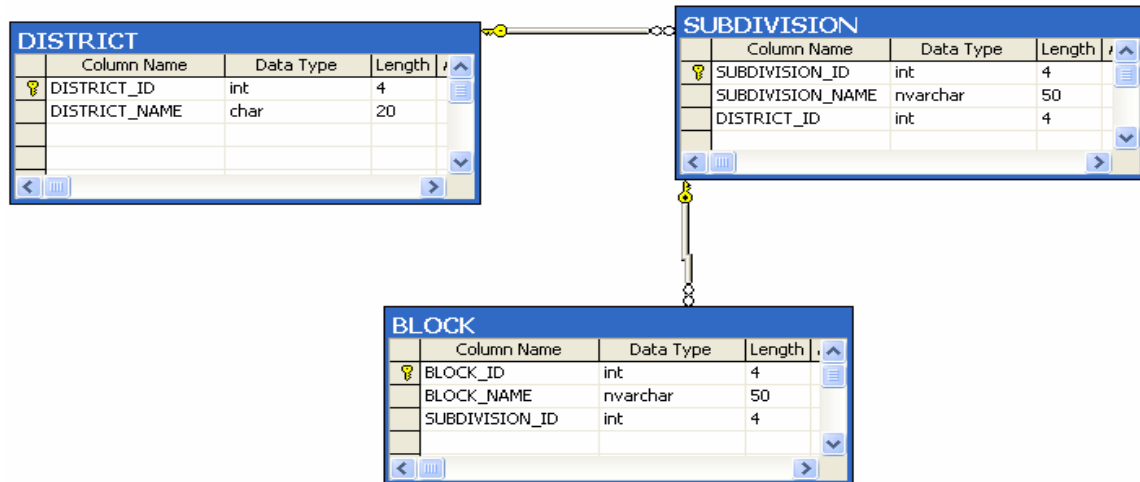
DISTRICT

| Column Name | Data Type | Length |
|---|---|---|
| DISTRICT_ID | int | 4 |
| DISTRICT_NAME | char | 20 |

SUBDIVISION

| Column Name | Data Type | Length |
|---|---|---|
| SUBDIVISION_ID | int | 4 |
| SUBDIVISION_NAME | nvarchar | 50 |
| DISTRICT_ID | int | 4 |

BLOCK

| Column Name | Data Type | Length |
|---|---|---|
| BLOCK_ID | int | 4 |
| BLOCK_NAME | nvarchar | 50 |
| SUBDIVISION_ID | int | 4 |